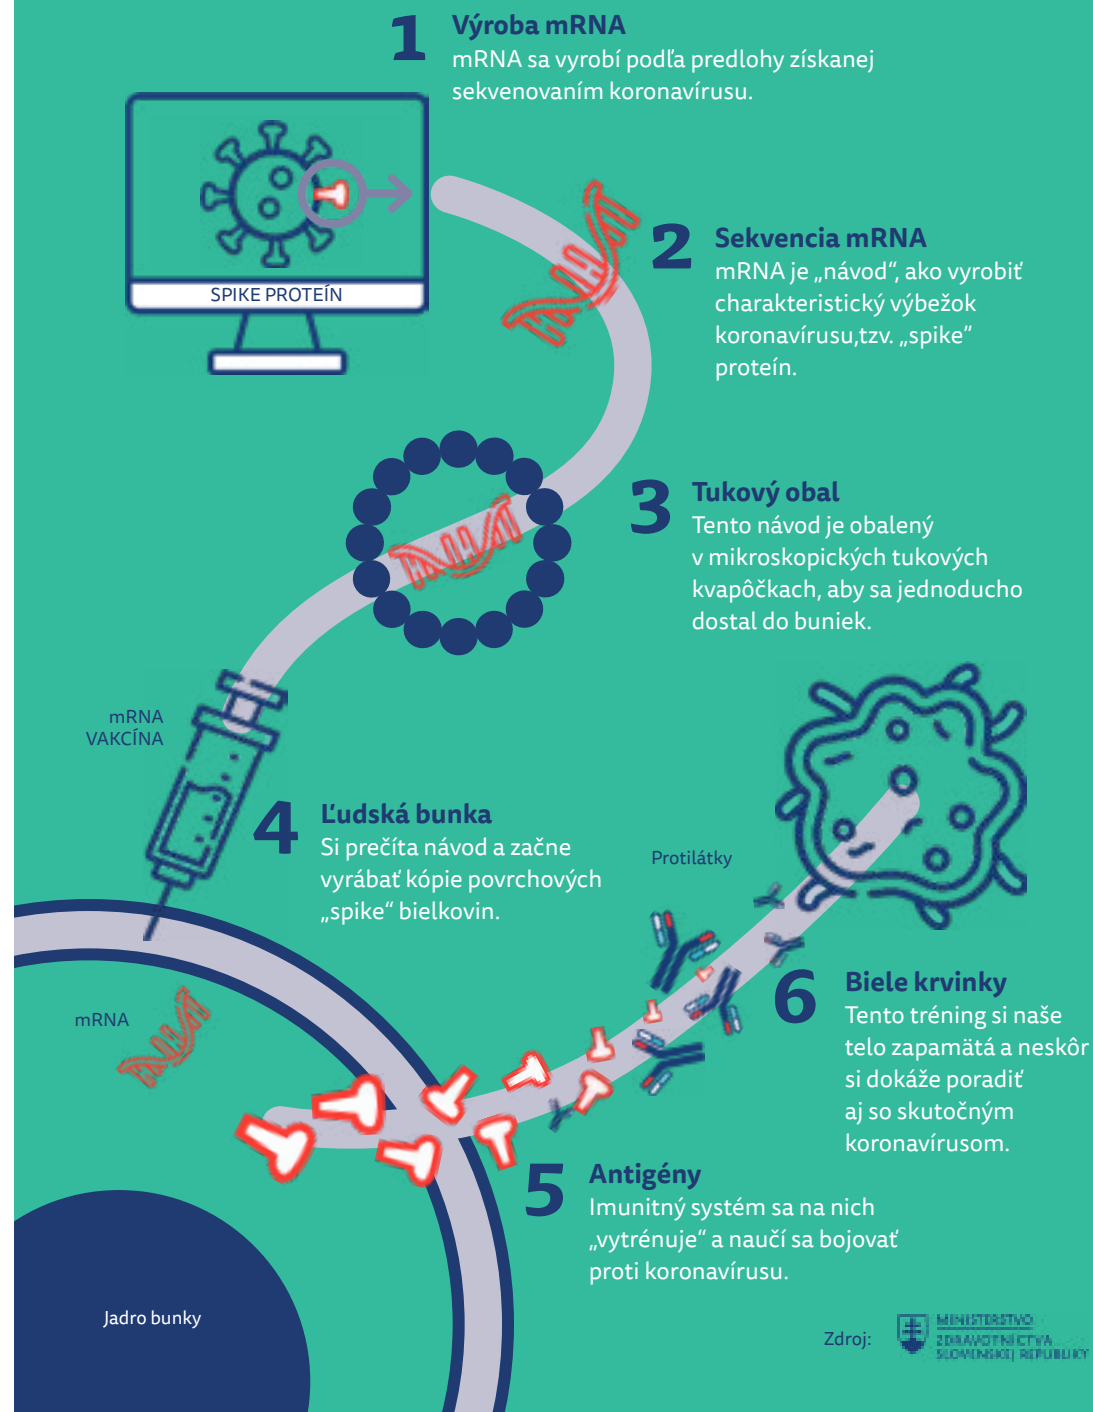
1 Výroba mRNA
mRNA sa vyrobí podľa predlohy získanej sekvenovaním koronavírusu.

SPIKE PROTEÍN

2 Sekvencia mRNA
mRNA je „návod“, ako vyrobiť charakteristický výbežok koronavírusu,tzv. „spike“ proteín.

3 Tukový obal
Tento návod je obalený v mikroskopických tukových kvapôčkach, aby sa jednoducho dostal do buniek.

mRNA VAKCÍNA

4 Ľudská bunka
Si prečíta návod a začne vyrábať kópie povrchových „spike“ bielkovín.

Protilátky

mRNA

6 Biele krvinky
Tento tréning si naše telo zapamätá a neskôr si dokáže poradiť aj so skutočným koronavírusom.

5 Antigény
Imunitný systém sa na nich „vytrénuje“ a naučí sa bojovať proti koronavírusu.

Jadro bunky

Zdroj: MINISTERSTVO ZDRAVOTNÍCTVA SLOVENSKEJ REPUBLIKY